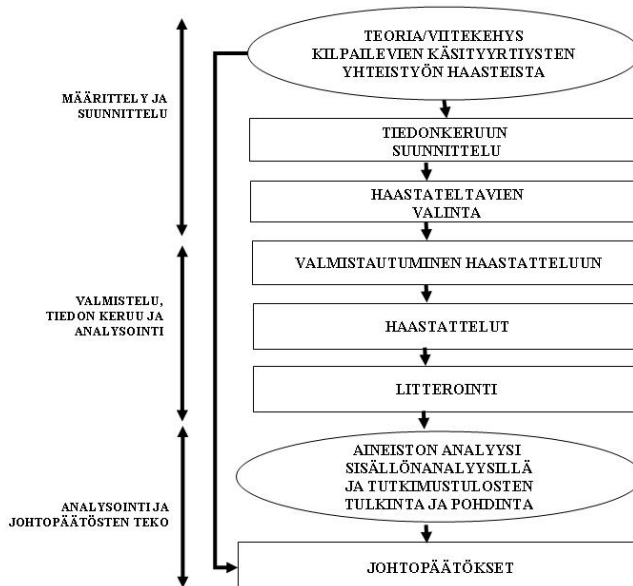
MÄÄRITTELY JA SUUNNITTELU

VALMISTELU, TIEDON KERUU JA ANALYSOINTI

ANALYSOINTI JA JOHTOPÄÄTÖSTEN TEKO

TEORIA/VIITEKEHYS KILPAILEVIEN KÄSITYYRTIYSTEN YHTEISTYÖN HAASTEISTA

TIEDONKERUUN SUUNNITTELU

HAASTATELTAVIEN VALINTA

VALMISTAUTUMINEN HAASTATTELUUN

HAASTATTELUT

LITTEROINTI

AINEISTON ANALYYSI SISÄLLÖNANALYYSILLÄ JA TUTKIMUSTULOSTEN TULKINTA JA POHDINTA

JOHTOPÄÄTÖKSET